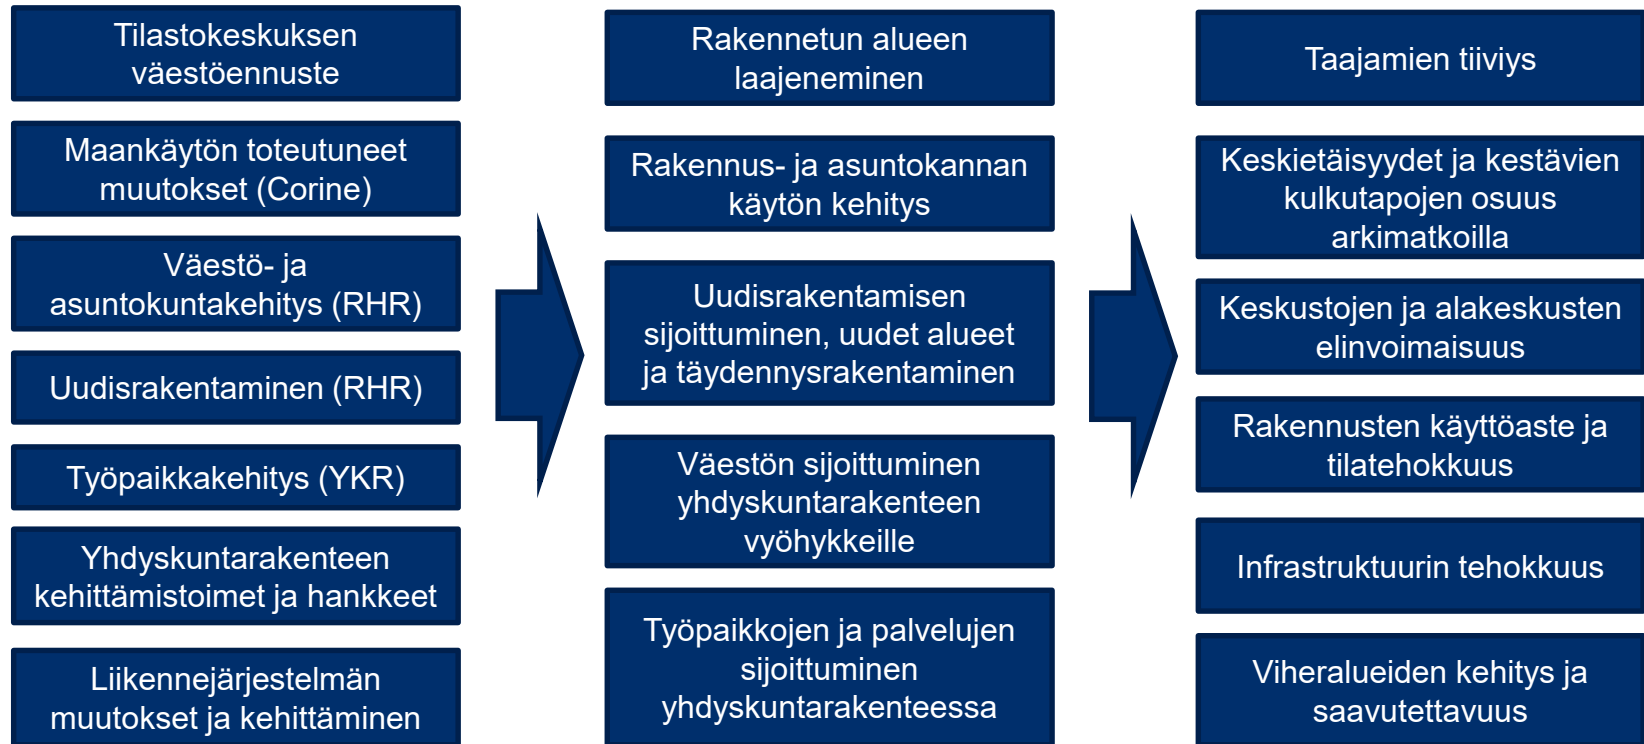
Tilastokeskuksen väestöennuste

Maankäytön toteutuneet muutokset (Corine)

Väestö- ja asuntokuntakehitys (RHR)

Uudisrakentaminen (RHR)

Työpaikkakehitys (YKR)

Yhdyskuntarakenteen kehittämistoimet ja hankkeet

Liikennejärjestelmän muutokset ja kehittäminen

Rakennetun alueen laajeneminen

Rakennus- ja asuntokannan käytön kehitys

Uudisrakentamisen sijoittuminen, uudet alueet ja täydennysrakentaminen

Väestön sijoittuminen yhdyskuntarakenteen vyöhykkeille

Työpaikkojen ja palvelujen sijoittuminen yhdyskuntarakenteessa

Taajamien tiiviys

Keskietäisyydet ja kestävien kulkutapojen osuus arkimatkoilla

Keskustojen ja alakeskusten elinvoimaisuus

Rakennusten käyttöaste ja tilatehokkuus

Infrastruktuurin tehokkuus

Viheralueiden kehitys ja saavutettavuus